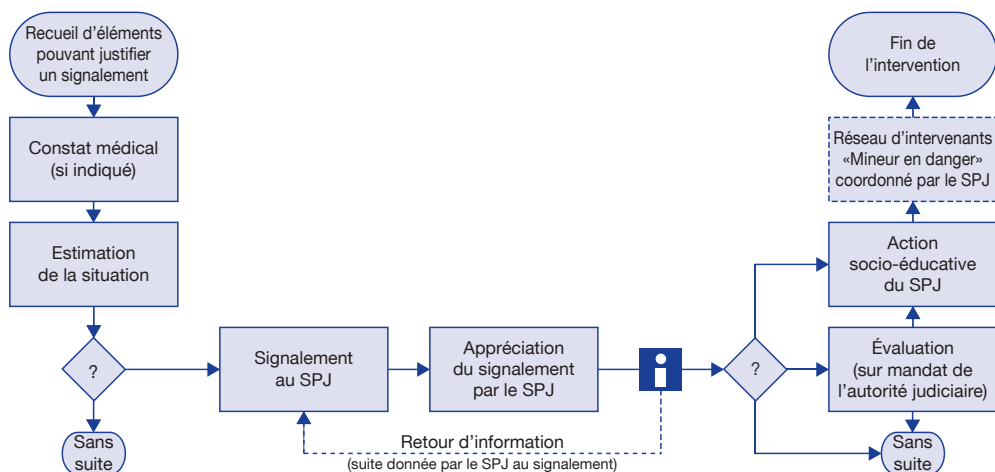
Recueil d'éléments pouvant justifier un signalement

Constat médical (si indiqué)

Estimation de la situation

?

Sans suite

Signalement au SPJ

Appréciation du signalement par le SPJ

i

Retour d'information
(suite donnée par le SPJ au signalement)

?

Évaluation (sur mandat de l'autorité judiciaire)

Sans suite

Action socio-éducative du SPJ

Réseau d'intervenants «Mineur en danger» coordonné par le SPJ

Fin de l'intervention